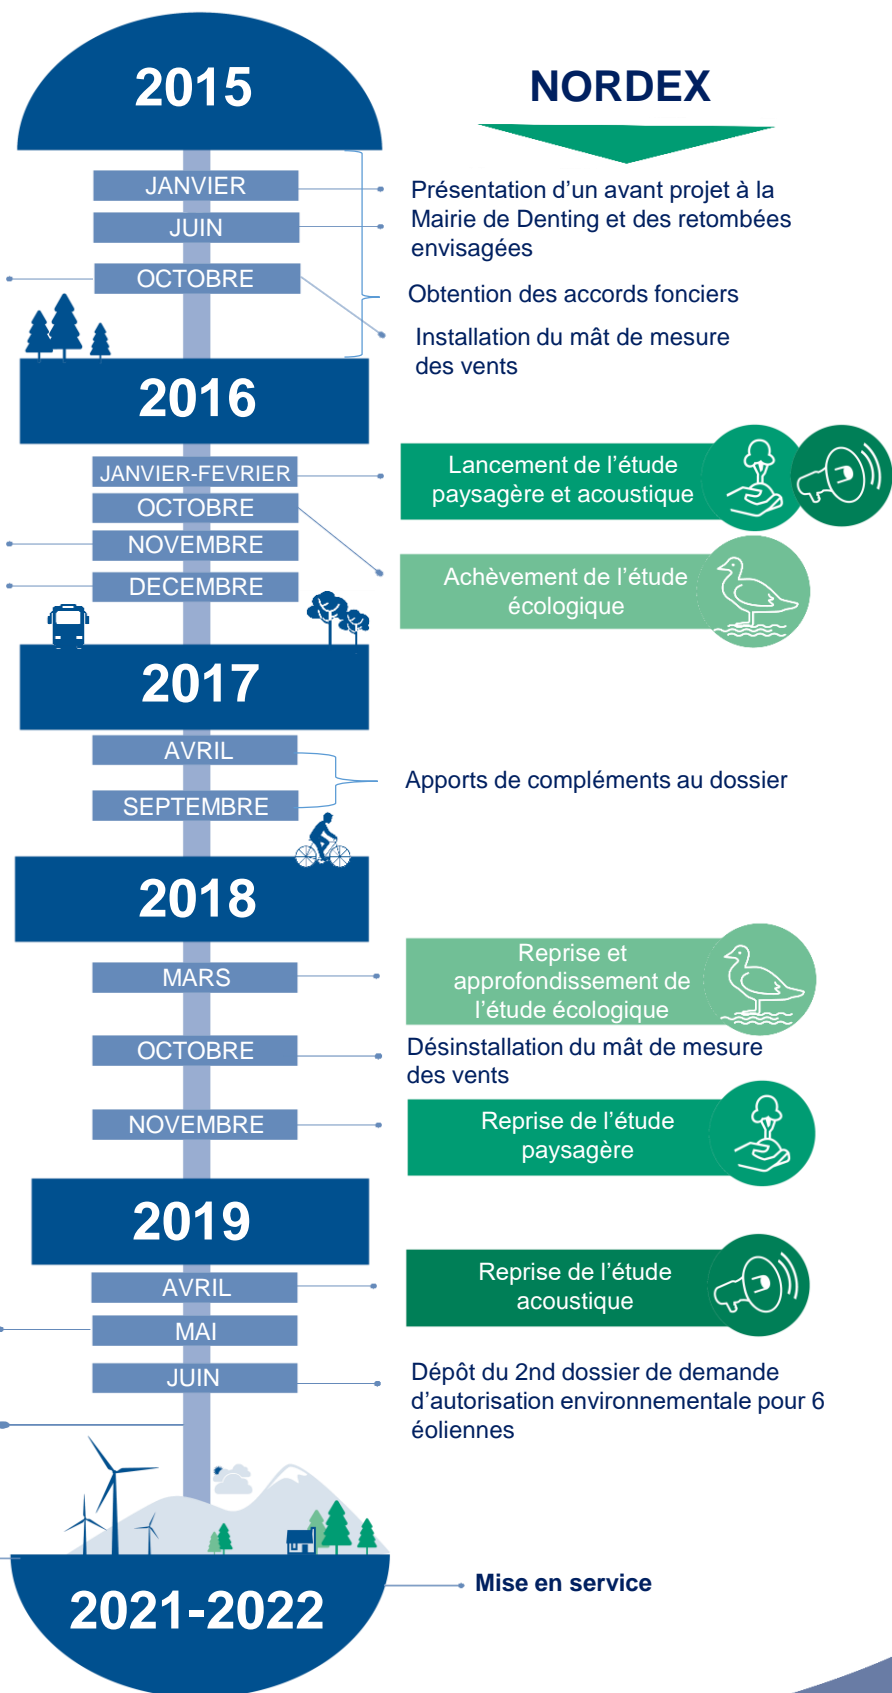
2015

NORDEX

JANVIER

JUIN

OCTOBRE

Présentation d'un avant projet à la Mairie de Denting et des retombées envisagées

Obtention des accords fonciers

Installation du mât de mesure des vents

2016

JANVIER-FEVRIER

OCTOBRE

NOVEMBRE

DECEMBRE

Lancement de l'étude paysagère et acoustique

Achèvement de l'étude écologique

2017

AVRIL

SEPTEMBRE

Apports de compléments au dossier

2018

MARS

OCTOBRE

NOVEMBRE

Reprise et approfondissement de l'étude écologique

Désinstallation du mât de mesure des vents

Reprise de l'étude paysagère

2019

AVRIL

MAI

JUIN

Reprise de l'étude acoustique

Dépôt du 2nd dossier de demande d'autorisation environnementale pour 6 éoliennes

2021-2022

Mise en service